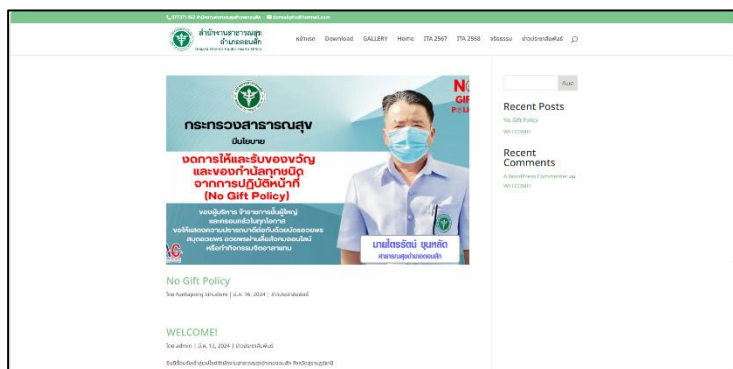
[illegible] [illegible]

สำนักงานสาธารณสุข อำเภอดอนตูม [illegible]

หน้าแรก Download GALLERY Home ITA 2567 ITA 2568 จริยธรรม ประชาสัมพันธ์

ค้นหา

Recent Posts

No Gift Policy

WELCOME!

Recent Comments

A WordPress Commenter on WELCOME!

กระทรวงสาธารณสุข

มีนโยบาย

งดการให้และรับของขวัญ และของกำนัลทุกชนิด จากการปฏิบัติหน้าที่ (No Gift Policy)

ขอผู้บริหาร ข้าราชการชั้นผู้ใหญ่ และกรอบครัวในทุกโอกาส ขอให้แสดงความปรารถนาดีต่อกันด้วยบัตรอวยพร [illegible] หรือทำกิจกรรมเพื่อสาธารณะ

NO GIFT POLICY

นายไตรรัตน์ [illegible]

สาธารณสุขอำเภอ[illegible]

No Gift Policy

โดย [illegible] | มี.ค. 16, 2024 | ประชาสัมพันธ์

WELCOME!

โดย admin | มี.ค. 12, 2024 | ประชาสัมพันธ์

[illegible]